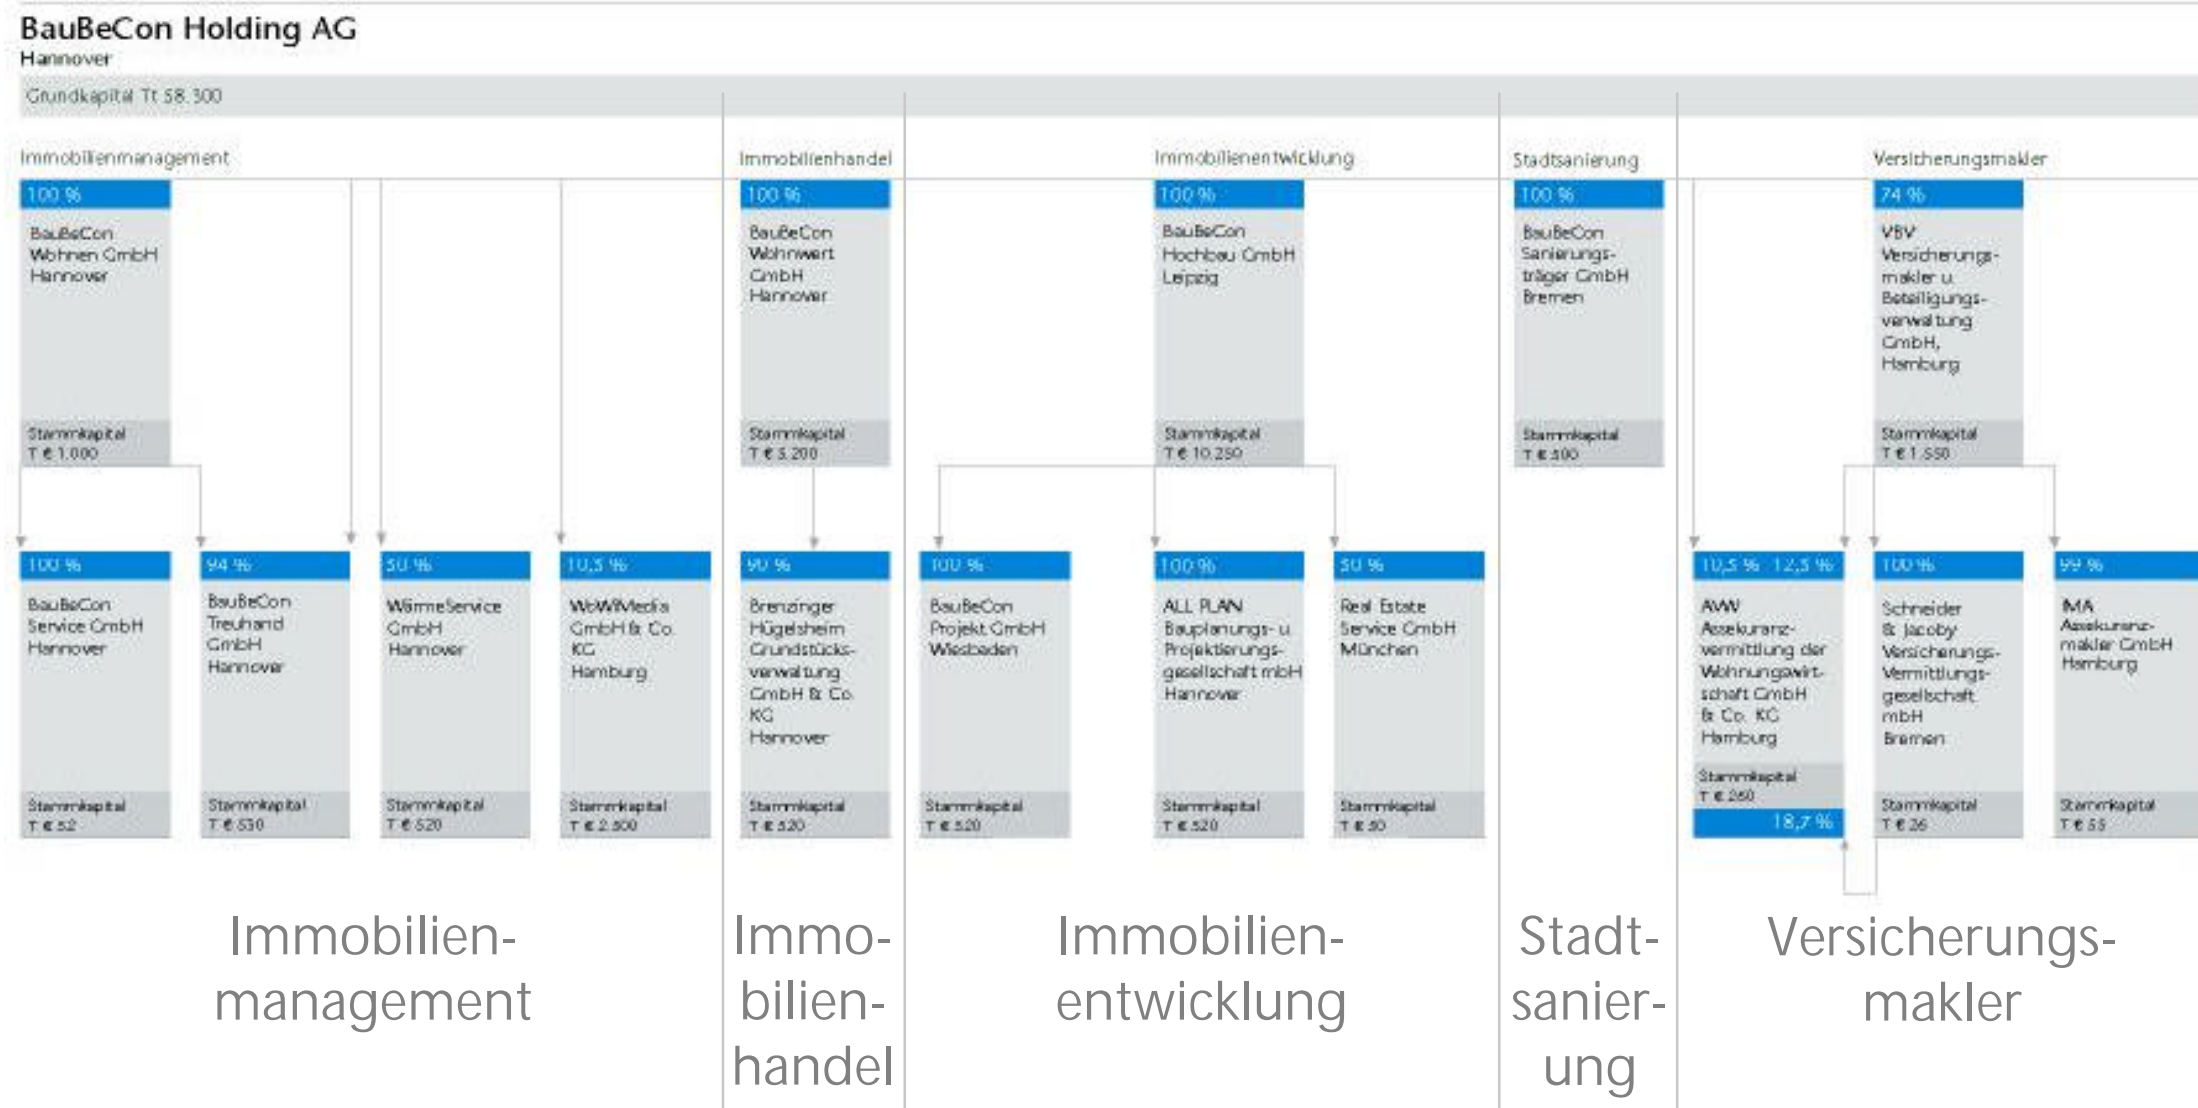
BauBeCon Holding AG
Hannover

Grundkapital T€ 58.300

Immobilienmanagement

100 %
BauBeCon Wohnen GmbH Hannover
Stammkapital T € 1.000

100 %
BauBeCon Service GmbH Hannover
Stammkapital T € 52

94 %
BauBeCon Treuhand GmbH Hannover
Stammkapital T € 530

50 %
WärmeService GmbH Hannover
Stammkapital T € 520

10,5 %
WoWiMedia GmbH & Co. KG Hamburg
Stammkapital T € 2.500

Immobilienhandel

100 %
BauBeCon Wohnwert GmbH Hannover
Stammkapital T € 5.200

90 %
Brenzinger Hügelsheim Grundstücksverwaltung GmbH & Co. KG Hannover
Stammkapital T € 520

Immobilienentwicklung

100 %
BauBeCon Hochbau GmbH Leipzig
Stammkapital T € 10.250

100 %
BauBeCon Projekt GmbH Wiesbaden
Stammkapital T € 520

100 %
ALL PLAN Bauplanungs- u. Projektierungsgesellschaft mbH Hannover
Stammkapital T € 520

50 %
Real Estate Service GmbH München
Stammkapital T € 50

Stadtsanierung

100 %
BauBeCon Sanierungsträger GmbH Bremen
Stammkapital T € 500

Versicherungsmakler

74 %
VBV Versicherungsmakler u. Beteiligungsverwaltung GmbH, Hamburg
Stammkapital T € 1.550

10,5 % 12,5 %
AVW Assekuranzvermittlung der Wohnungswirtschaft GmbH & Co. KG Hamburg
Stammkapital T € 260
18,7 %

100 %
Schneider & Jacoby Versicherungs-Vermittlungsgesellschaft mbH Bremen
Stammkapital T € 26

99 %
IMA Assekuranzmakler GmbH Hamburg
Stammkapital T € 55

Immobilien-management

Immobilien-handel

Immobilien-entwicklung

Stadt-sanier-ung

Versicherungs-makler